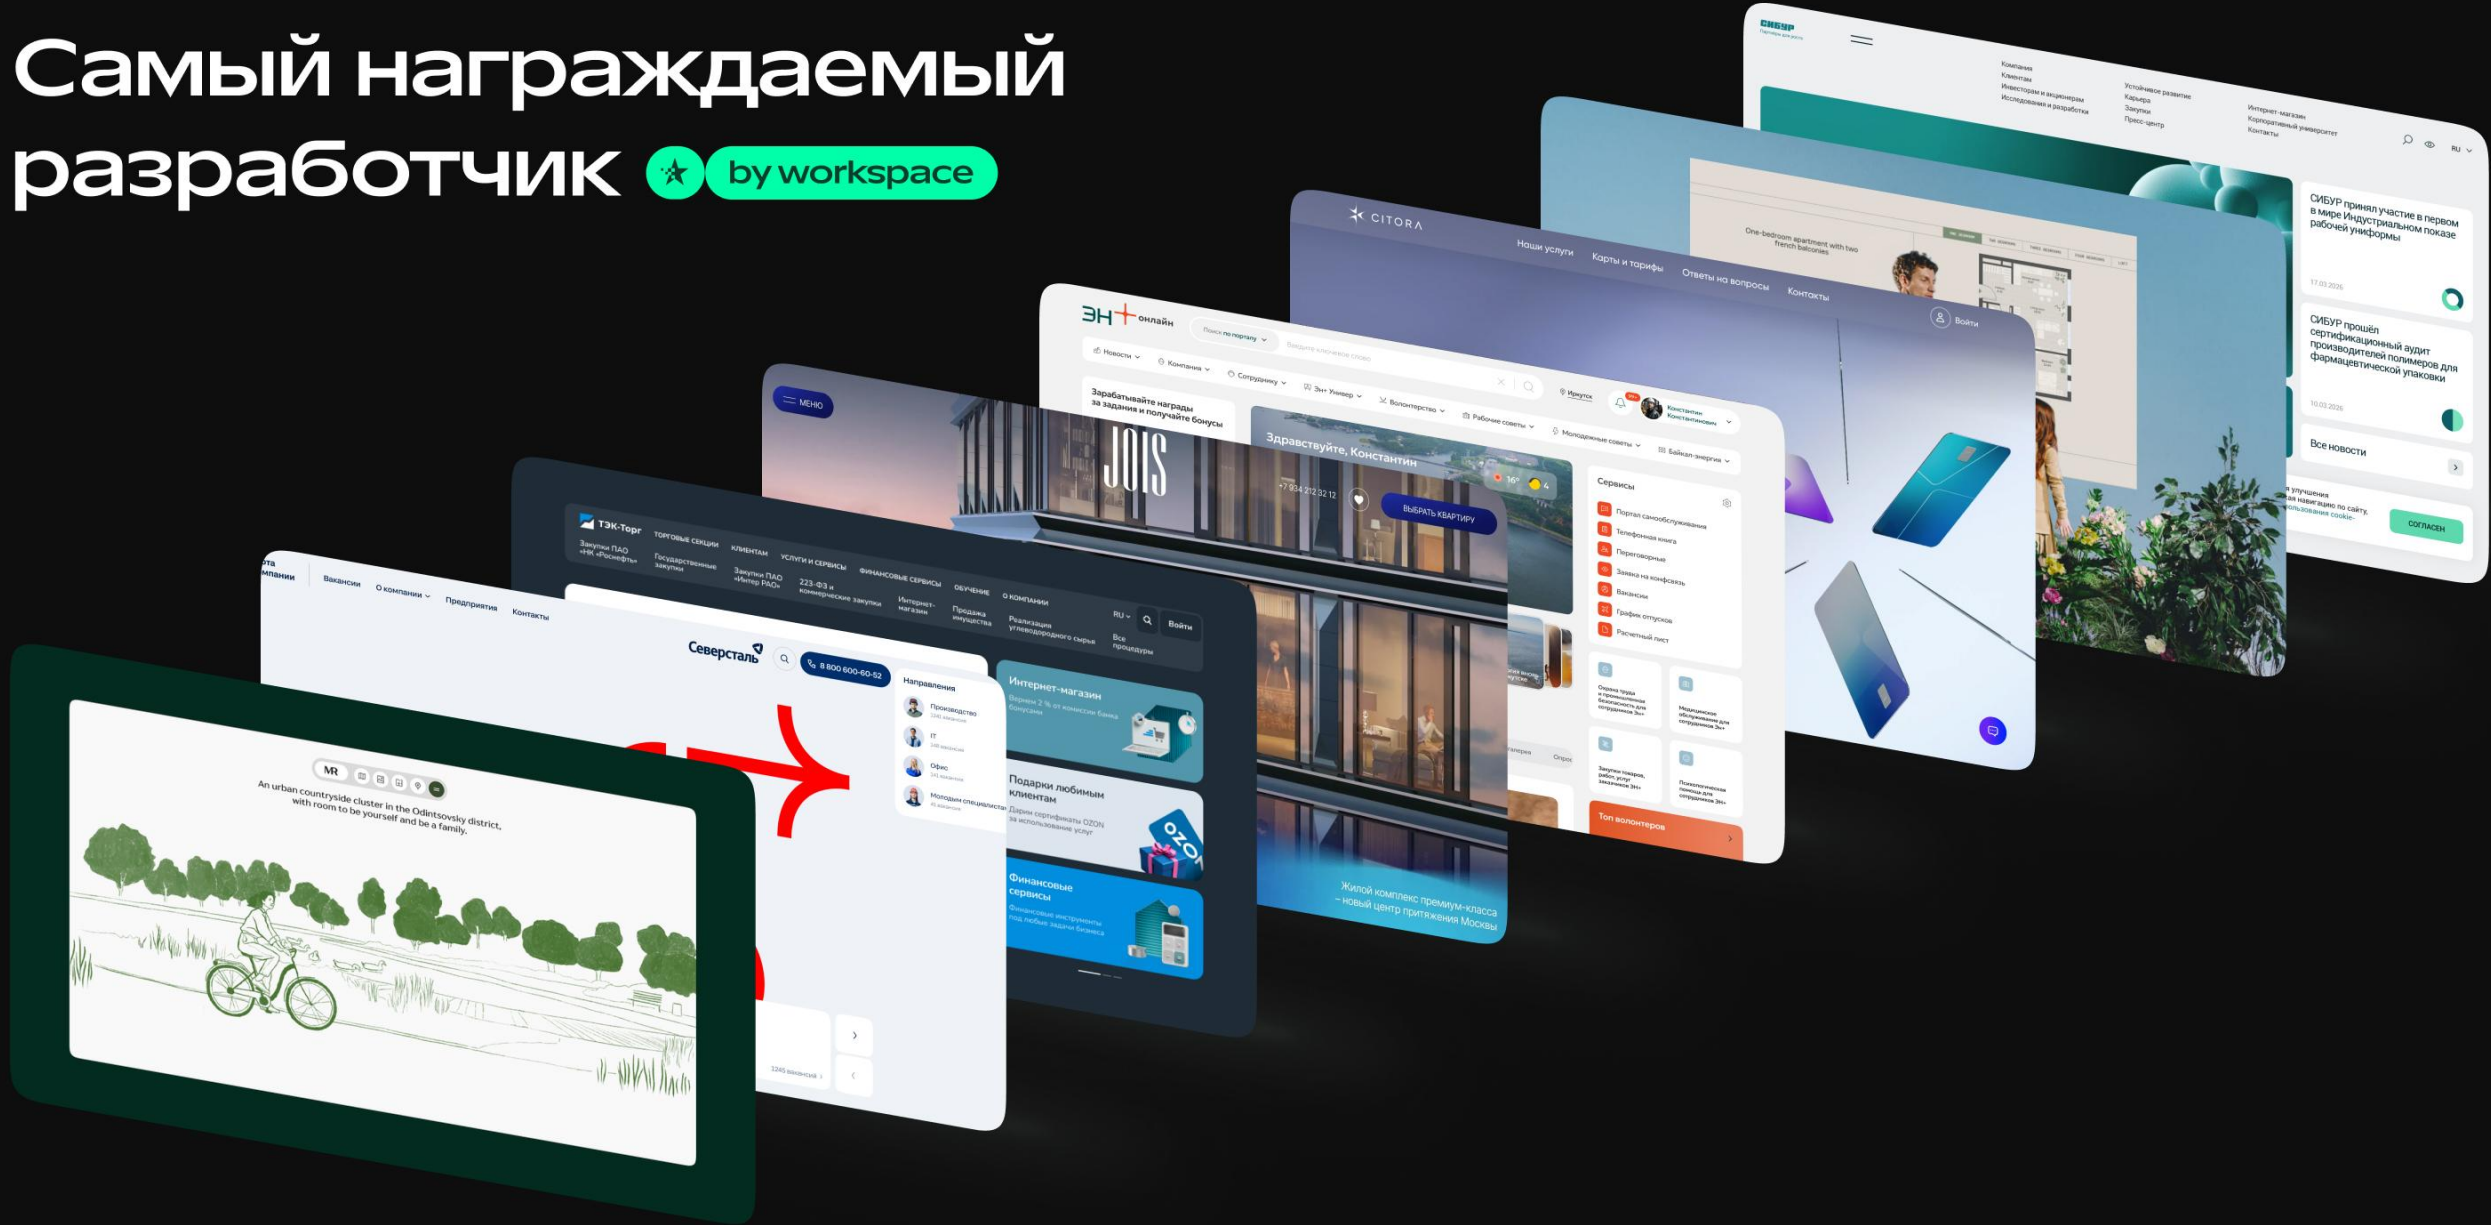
Самый награждаемый разработчик by workspace

СИБУР

Компания
Клиентам
Инвесторам и акционерам
Исследования и разработка
Устойчивое развитие
Карьера
Закупки
Пресс-центр
Интернет-магазин
Корпоративный университет
Контакты

RU

СИБУР принял участие в первом в мире Индустриальном показе рабочей униформы

СИБУР прошёл сертификационный аудит производителей полимеров для фармацевтической упаковки

Все новости

СОГЛАСЕН

One-bedroom apartment with two french balconies

CITORA

Наши услуги
Карты и тарифы
Ответы на вопросы
Контакты
Войти

ЭН+ онлайн

Новости
Компания
Сотрудники
Эн+ Универ
Волонтерство
Рабочие советы
Молодежные советы
Байкал-энергия

Иркутск

Константин Константинович

Зарабатывайте награды за задания и получайте бонусы

Здравствуйте, Константин

Сервисы
Портал самообслуживания
Телефонная книга
Переговорные
Заявка на конфсвязь
Вакансии
График отпусков
Расчетный лист

Топ волонтеров

МЕНЮ

JOIS

+7 934 212 32 12

ВЫБРАТЬ КВАРТИРУ

Жилой комплекс премиум-класса – новый центр притяжения Москвы

ТЭК-Торг

ТОРГОВЫЕ СЕКЦИИ
КЛИЕНТАМ
УСЛУГИ И СЕРВИСЫ
ФИНАНСОВЫЕ СЕРВИСЫ
ОБУЧЕНИЕ
О КОМПАНИИ

Закупки ПАО «НК «Роснефть»
Государственные закупки
Закупки ПАО «Интер РАО»
223-ФЗ и коммерческие закупки
Интернет-магазин
Продажа имущества
Реализация углеводородного сырья
Все процедуры

RU
Войти

Интернет-магазин
Верну 2 % от комиссии банка бонусами

Подарки любимым клиентам
Дарим сертификаты OZON за использование услуг

Финансовые сервисы
Финансовые инструменты под любые задачи бизнеса

Вакансии
О компании
Предприятия
Контакты

Северсталь

8 800 600-60-52

Направления
Производство
IT
Офис
Молодым специалистам

MR

An urban countryside cluster in the Odintsovsky district, with room to be yourself and be a family.